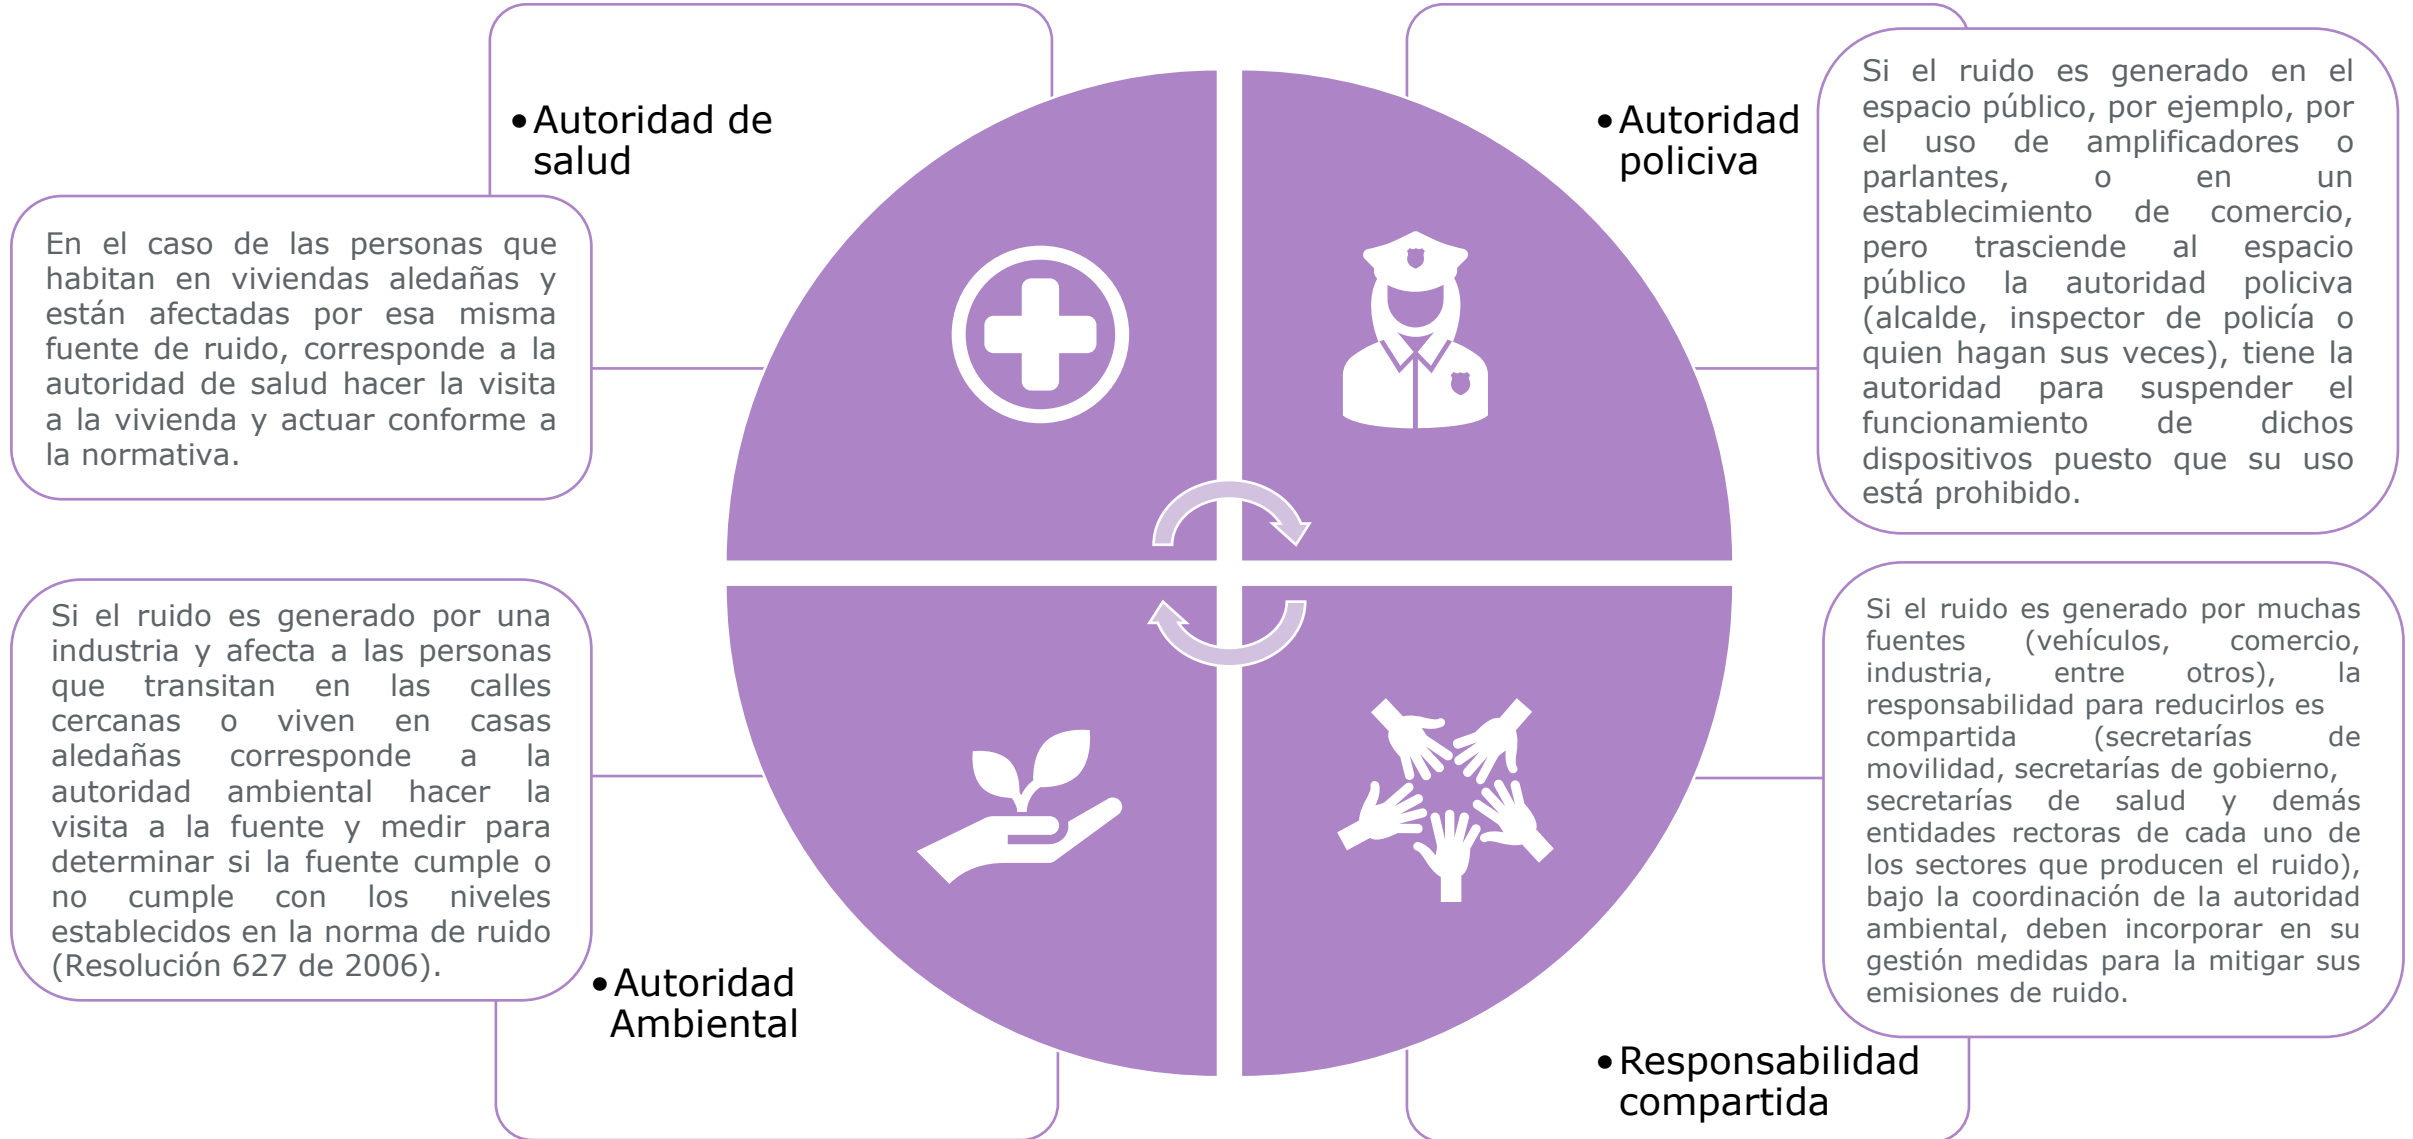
• Autoridad de salud

En el caso de las personas que habitan en viviendas aledañas y están afectadas por esa misma fuente de ruido, corresponde a la autoridad de salud hacer la visita a la vivienda y actuar conforme a la normativa.

• Autoridad policiva

Si el ruido es generado en el espacio público, por ejemplo, por el uso de amplificadores o parlantes, o en un establecimiento de comercio, pero trasciende al espacio público la autoridad policiva (alcalde, inspector de policía o quien hagan sus veces), tiene la autoridad para suspender el funcionamiento de dichos dispositivos puesto que su uso está prohibido.

Si el ruido es generado por una industria y afecta a las personas que transitan en las calles cercanas o viven en casas aledañas corresponde a la autoridad ambiental hacer la visita a la fuente y medir para determinar si la fuente cumple o no cumple con los niveles establecidos en la norma de ruido (Resolución 627 de 2006).

• Autoridad Ambiental

Si el ruido es generado por muchas fuentes (vehículos, comercio, industria, entre otros), la responsabilidad para reducirlos es compartida (secretarías de movilidad, secretarías de gobierno, secretarías de salud y demás entidades rectoras de cada uno de los sectores que producen el ruido), bajo la coordinación de la autoridad ambiental, deben incorporar en su gestión medidas para la mitigar sus emisiones de ruido.

• Responsabilidad compartida